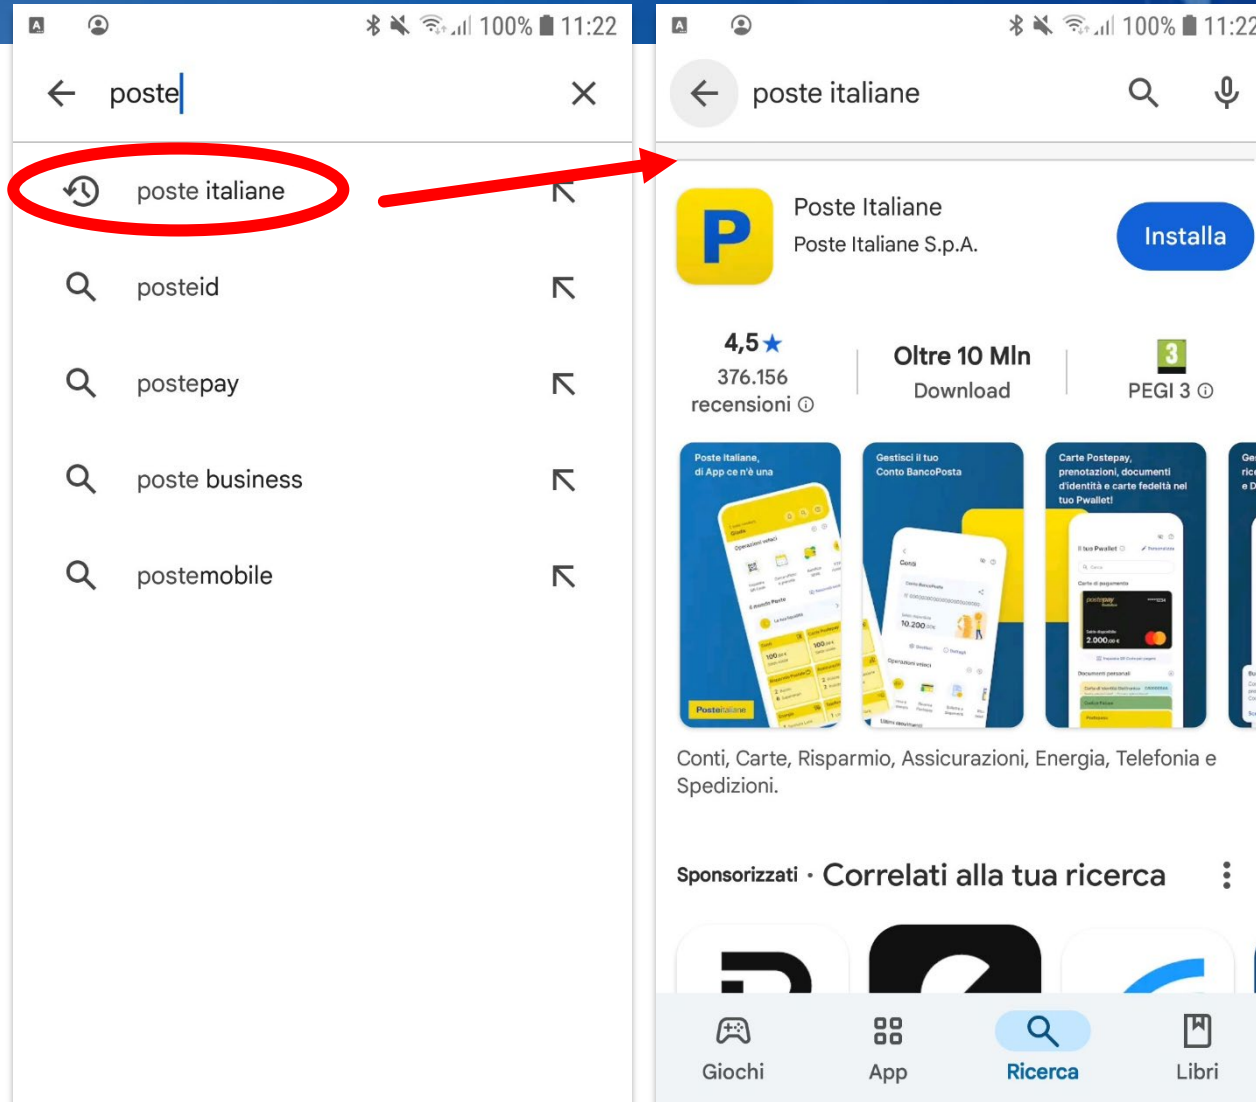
100% 11:22

poste

poste italiane

posteid

postepay

poste business

postemobile

100% 11:22

poste italiane

P

Poste Italiane

Poste Italiane S.p.A.

Installa

4,5★
376.156 recensioni ⓘ

Oltre 10 Mln
Download

3
PEGI 3 ⓘ

Poste Italiane, di App ce n'è una

Gestisci il tuo Conto BancoPosta

Carte Postepay, prenotazioni, documenti d'identità e carte fedeltà nel tuo Pwallet!

PosteItaliane

10.200

2.000

Conti, Carte, Risparmio, Assicurazioni, Energia, Telefonia e Spedizioni.

Sponsorizzati · Correlati alla tua ricerca

Giochi

App

Ricerca

Libri